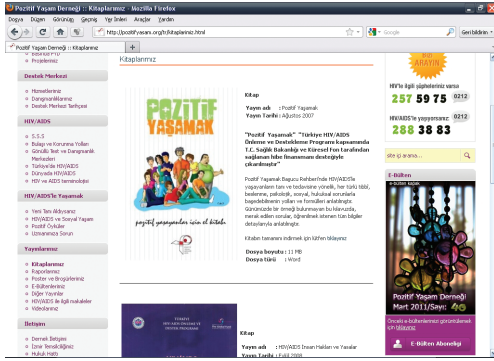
Pozitif Yaşam Derneği :: Kitaplarımız - Mozilla Firefox

Dosya Düzen Görünüm Geçmiş Yer İmleri Araçlar Yardım

http://www.pozitifyasam.org/tr/kitaplarimiz.html

Google

Geri bildirim

Pozitif Yaşam Derneği :: Kitaplarımız

Bilinelim PYD
Projelerimiz

Destek Merkezi

Hizmetlerimiz
Danışmanlarımız
Destek Merkezi Tarihçesi

HIV/AIDS

S.S.S
Bulaşı ve Korunma Yolları
Gönüllü Test ve Danışmanlık Merkezleri
Türkiye'de HIV/AIDS
Dünyada HIV/AIDS
HIV ve AIDS terminolojisi

HIV/AIDS'le Yaşamak

Yeni Tanı Aldıysanız
HIV/AIDS ve Sosyal Yaşam
Pozitif Öyküler
Uzmanınıza Sorun

Yayınlarımız

Kitaplarımız
Raporlarımız
Poster ve Broşürlerimiz
E-Bültenlerimiz
Diğer Yayınlar
HIV/AIDS ile ilgili makaleler
Videolarımız

İletişim

Dernek İletişim
İzmir Temsilciliğimiz
Hukuk Hattı

Kitaplarımız

POZİTİF YAŞAMAK
pozitif yaşamak için el kitabı

Kitap
Yayın adı : Pozitif Yaşamak
Yayın Tarihi : Ağustos 2007

"Pozitif Yaşamak" "Türkiye HIV/AIDS Önleme ve Destekleme Programı kapsamında T.C. Sağlık Bakanlığı ve Küresel Fon tarafından sağlanan hibe finansmanı desteğiyle çıkarılmıştır"

Pozitif Yaşamak Başucu Rehberi hide HIV/AIDS'le yaşayanların tanı ve tedavisine yönelik, her türlü tıbbi, beslenme, psikolojik, sosyal, hukuksal sorunlara başedebilmenin yollarını anlatmaktadır. Günümüzde bir örneği bulunmayan bu kitap, merak edilen sorular, öğrenilmek istenen tüm bilgiler detaylarıyla anlatılmıştır.

Kitabın tamamını indirmek için lütfen tıklayınız

Dosya boyutu : 11 MB
Dosya türü : Word

Kitap
Yayın adı : HIV/AIDS İnsan Hakları ve Yasalar
Yayın Tarihi : Eylül 2008

ARAYIN
HIV'le ilgili şüpheleriniz varsa
257 59 75 0212
HIV'le yaşıyorsanız
288 38 83

Site içi arama...

E-Bülten
Pozitif Yaşam Derneği
Mart 2011/Sayı: 40
Önceki e-Bültenlerimizi görüntülemek için tıklayınız
E-Bülten Aboneliği